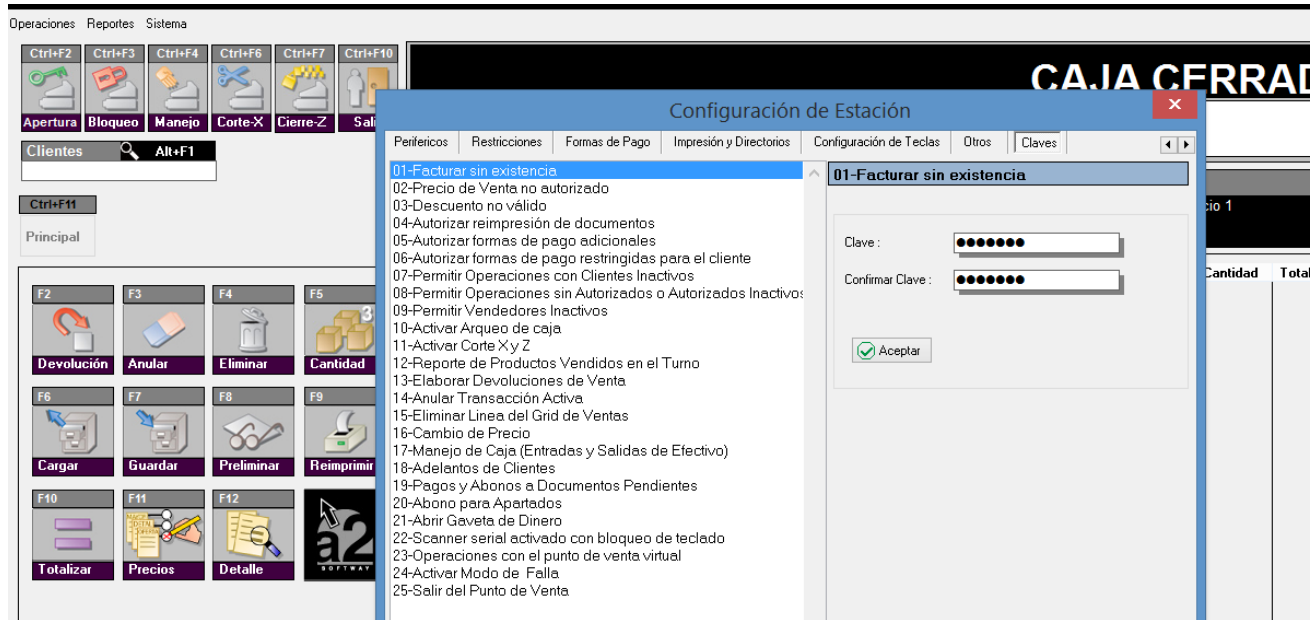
Operaciones Reportes Sistema

Ctrl+F2 Ctrl+F3 Ctrl+F4 Ctrl+F6 Ctrl+F7 Ctrl+F10

Apertura Bloqueo Manejo Corte-X Cierre-Z Sal

CAJA CERRAD

Clientes Alt+F1

Ctrl+F11

Principal

cio 1

Cantidad Total

F2 F3 F4 F5

Devolución Anular Eliminar Cantidad

F6 F7 F8 F9

Cargar Guardar Preliminar Reimprimir

F10 F11 F12

Totalizar Precios Detalle

a2 SOFTWAY

Configuración de Estación

Perifericos | Restricciones | Formas de Pago | Impresión y Directorios | Configuración de Teclas | Otros | Claves

01-Facturar sin existencia
02-Precio de Venta no autorizado
03-Descuento no válido
04-Autorizar reimpresión de documentos
05-Autorizar formas de pago adicionales
06-Autorizar formas de pago restringidas para el cliente
07-Permitir Operaciones con Clientes Inactivos
08-Permitir Operaciones sin Autorizados o Autorizados Inactivos
09-Permitir Vendedores Inactivos
10-Activar Arqueo de caja
11-Activar Corte X y Z
12-Reporte de Productos Vendidos en el Turno
13-Elaborar Devoluciones de Venta
14-Anular Transacción Activa
15-Eliminar Linea del Grid de Ventas
16-Cambio de Precio
17-Manejo de Caja (Entradas y Salidas de Efectivo)
18-Adelantos de Clientes
19-Pagos y Abonos a Documentos Pendientes
20-Abono para Apartados
21-Abrir Gaveta de Dinero
22-Scanner serial activado con bloqueo de teclado
23-Operaciones con el punto de venta virtual
24-Activar Modo de Falla
25-Salir del Punto de Venta

01-Facturar sin existencia

Clave : ●●●●●●●

Confirmar Clave : ●●●●●●●

Aceptar